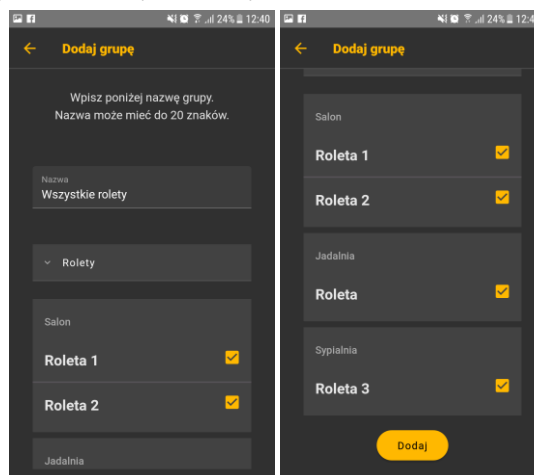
24% 12:40

Dodaj grupę

Wpisz poniżej nazwę grupy.
Nazwa może mieć do 20 znaków.

Nazwa
Wszystkie rolety

Rolety

Salon

Roleta 1

Roleta 2

Jadalnia

24% 12:4

Dodaj grupę

Salon

Roleta 1

Roleta 2

Jadalnia

Roleta

Sypialnia

Roleta 3

Dodaj